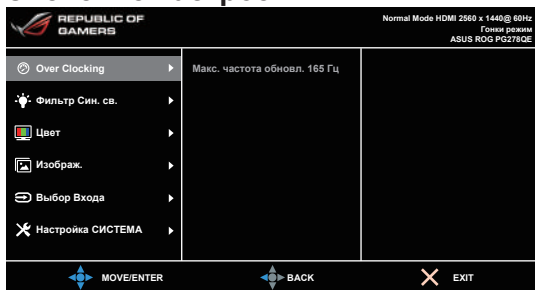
REPUBLIC OF GAMERS

Normal Mode HDMI 2560 x 1440@ 60Hz
Гонки режим
ASUS ROG PG278QE

Over Clocking
Фильтр Син. св.
Цвет
Изображ.
Выбор Входа
Настройка СИСТЕМА

Макс. частота обновл. 165 Гц

MOVE/ENTER
BACK
EXIT